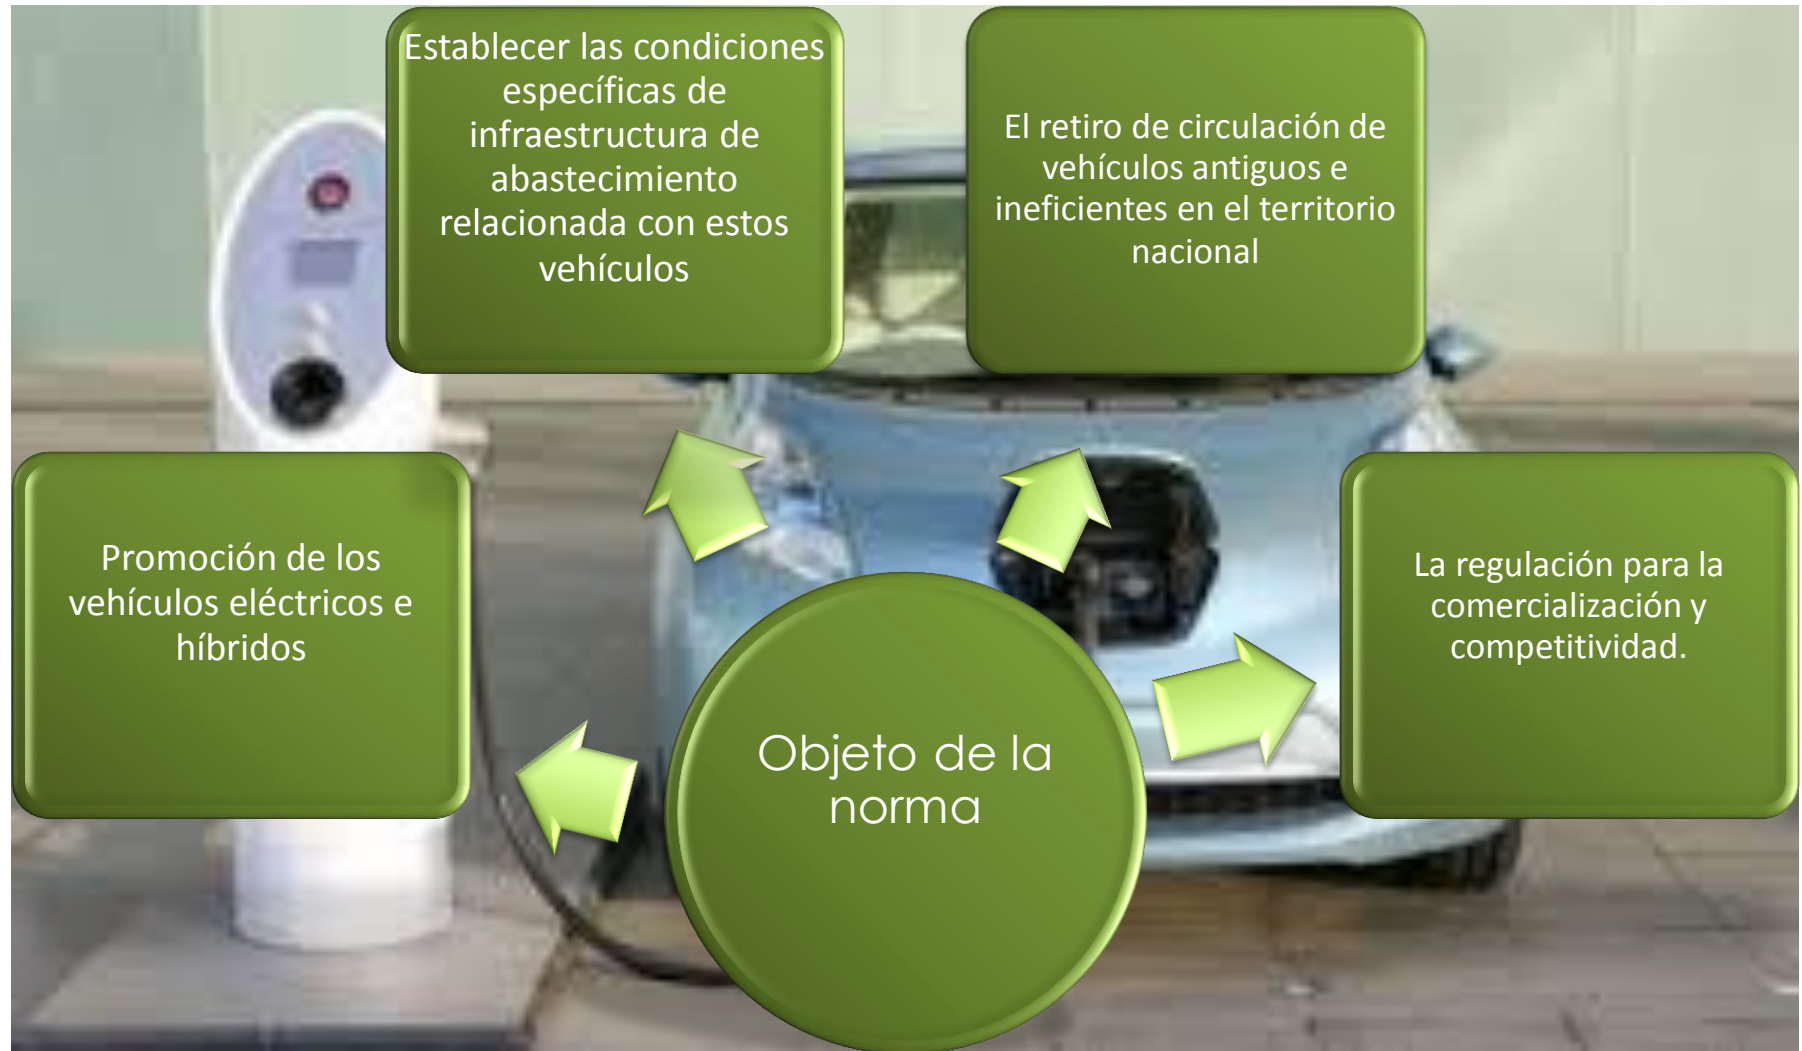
Establecer las condiciones específicas de infraestructura de abastecimiento relacionada con estos vehículos

El retiro de circulación de vehículos antiguos e ineficientes en el territorio nacional

Promoción de los vehículos eléctricos e híbridos

Objeto de la norma

La regulación para la comercialización y competitividad.